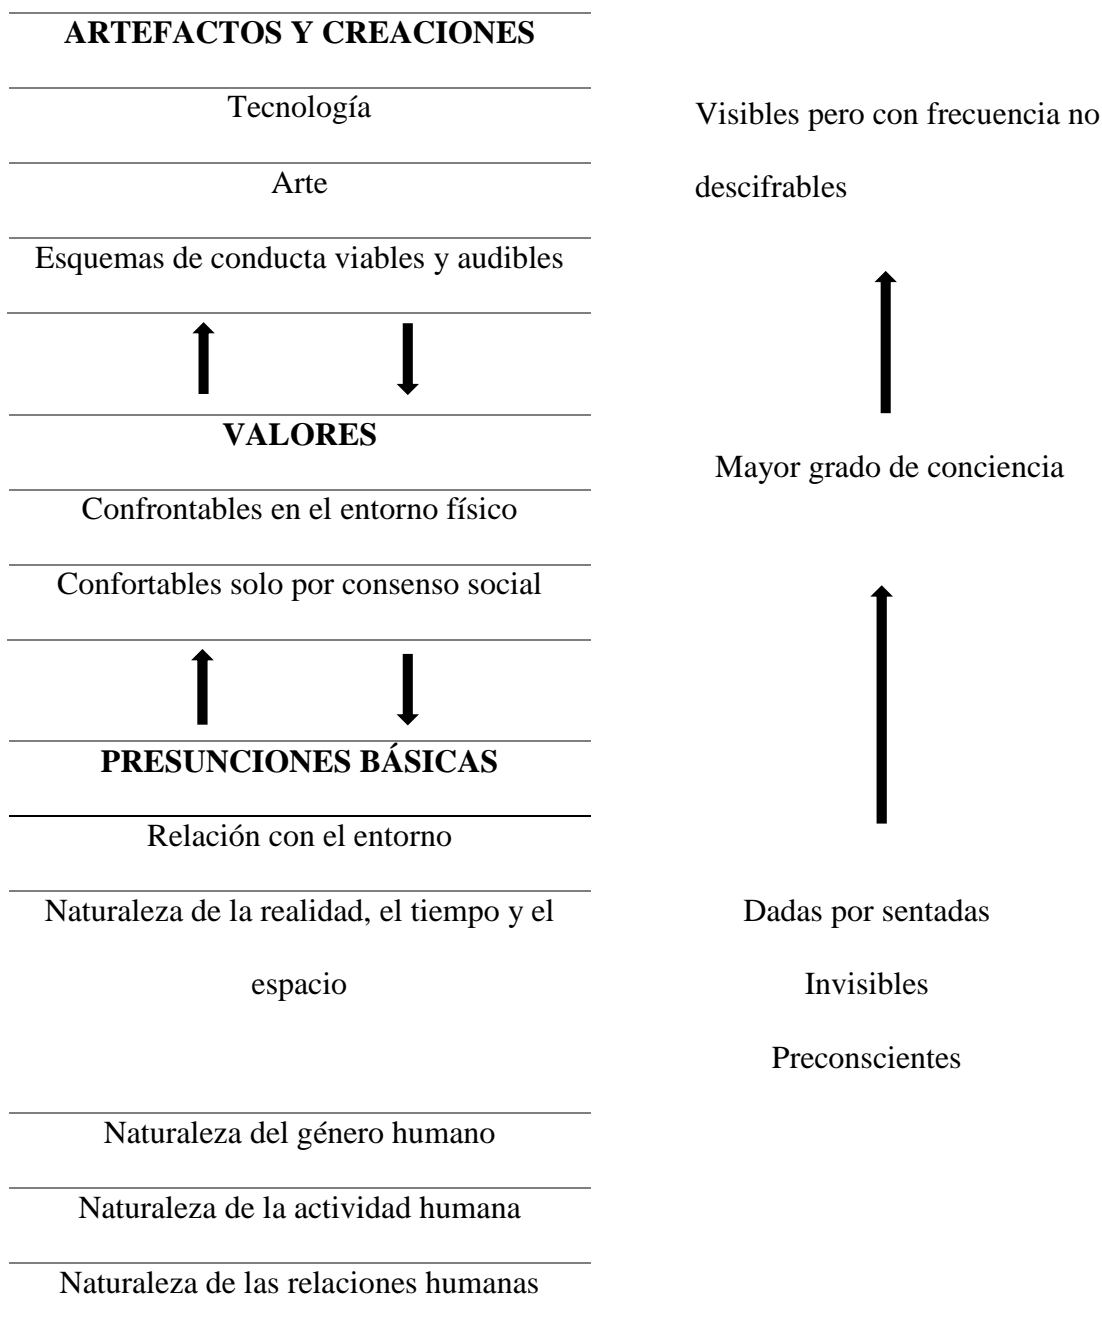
**ARTEFACTOS Y CREACIONES**

Tecnología

Arte

Esquemas de conducta viables y audibles

**VALORES**

Confrontables en el entorno físico

Confortables solo por consenso social

**PRESUNCIONES BÁSICAS**

Relación con el entorno

Naturaleza de la realidad, el tiempo y el espacio

Naturaleza del género humano

Naturaleza de la actividad humana

Naturaleza de las relaciones humanas

Visibles pero con frecuencia no descifrables

Mayor grado de conciencia

Dadas por sentadas

Invisibles

Preconscientes